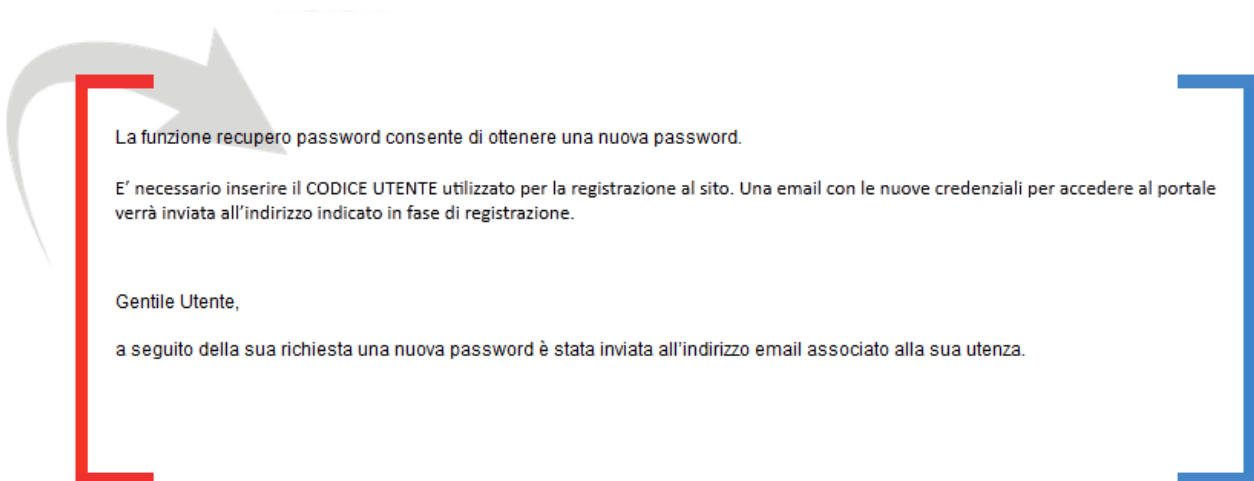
La funzione recupero password consente di ottenere una nuova password.

E’ necessario inserire il CODICE UTENTE utilizzato per la registrazione al sito. Una email con le nuove credenziali per accedere al portale verrà inviata all’indirizzo indicato in fase di registrazione.

Gentile Utente,

a seguito della sua richiesta una nuova password è stata inviata all’indirizzo email associato alla sua utenza.